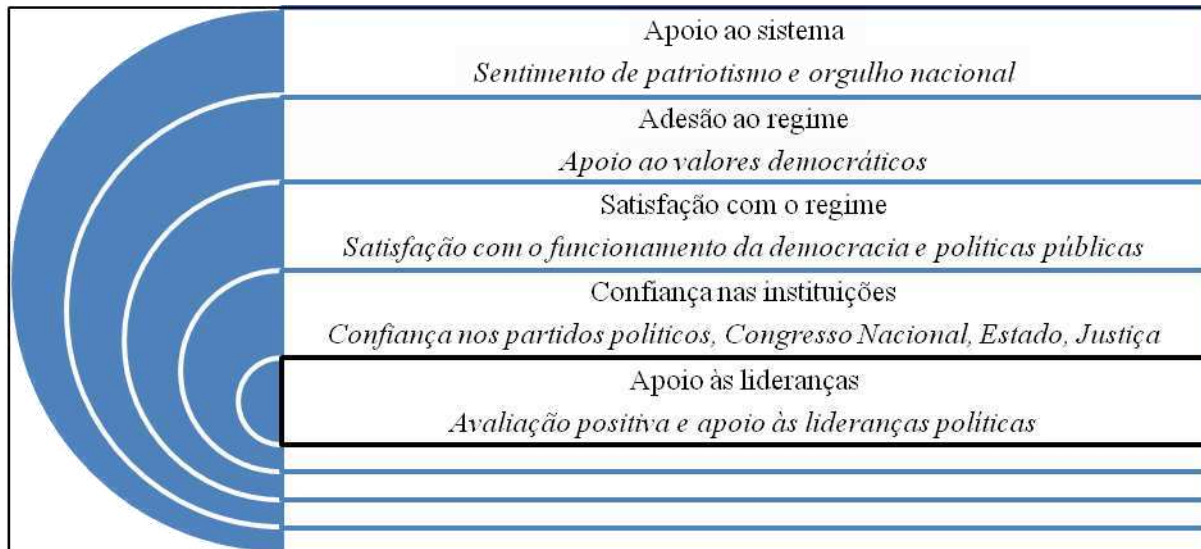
Apoio ao sistema
*Sentimento de patriotismo e orgulho nacional*

Adesão ao regime
*Apoio ao valores democráticos*

Satisfação com o regime
*Satisfação com o funcionamento da democracia e políticas públicas*

Confiança nas instituições
*Confiança nos partidos políticos, Congresso Nacional, Estado, Justiça*

Apoio às lideranças
*Avaliação positiva e apoio às lideranças políticas*